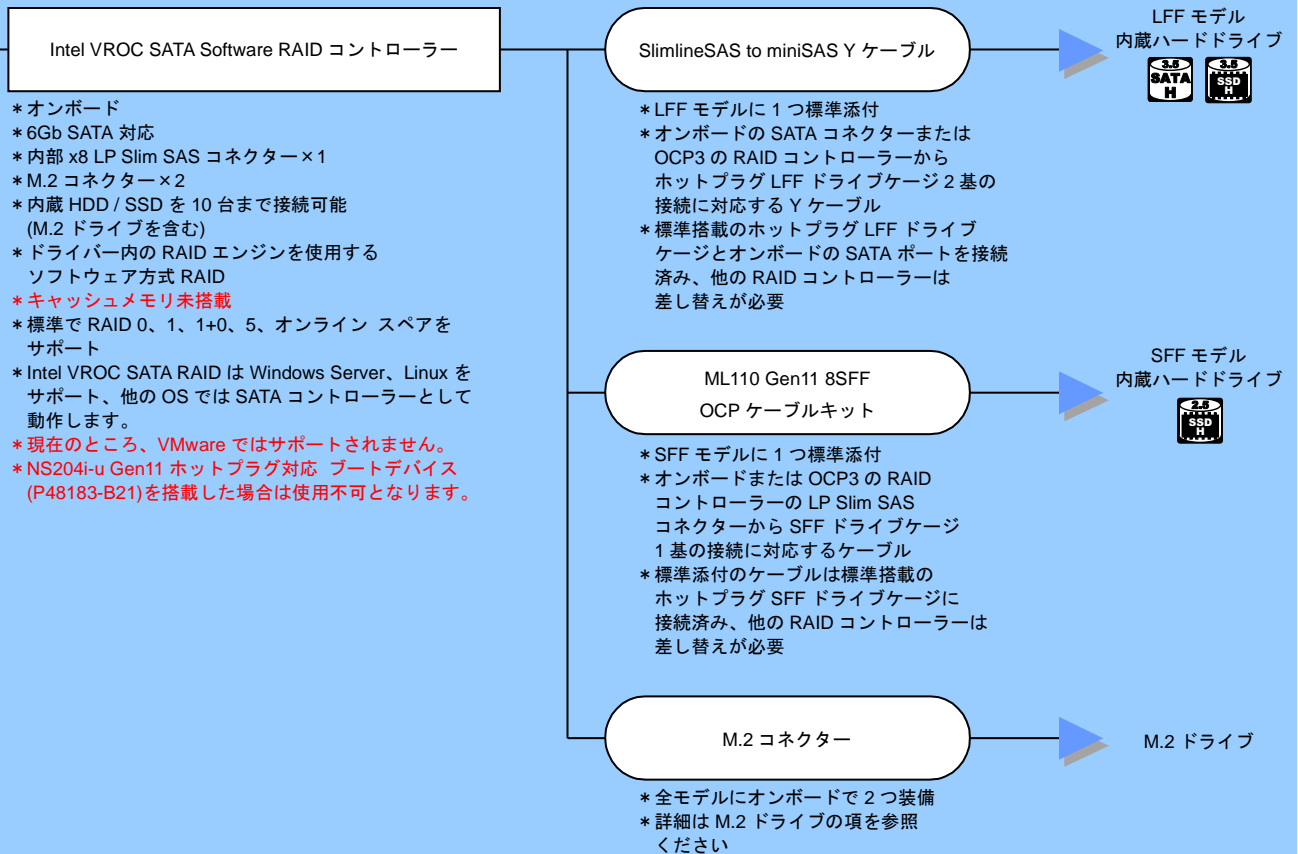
Intel VROC SATA Software RAID コントローラー

＊オンボード
＊6Gb SATA 対応
＊内部 x8 LP Slim SAS コネクター×1
＊M.2 コネクター×2
＊内蔵 HDD / SSD を 10 台まで接続可能 (M.2 ドライブを含む)
＊ドライバー内の RAID エンジンを使用する ソフトウェア方式 RAID
＊キャッシュメモリ未搭載
＊標準で RAID 0、1、1+0、5、オンライン スペアを サポート
＊Intel VROC SATA RAID は Windows Server、Linux を サポート、他の OS では SATA コントローラーとして 動作します。
＊現在のところ、VMware ではサポートされません。
＊NS204i-u Gen11 ホットプラグ対応 ブートデバイス (P48183-B21)を搭載した場合は使用不可となります。

SlimlineSAS to miniSAS Y ケーブル

＊LFF モデルに 1 つ標準添付
＊オンボードの SATA コネクターまたは OCP3 の RAID コントローラーから ホットプラグ LFF ドライブケージ 2 基の 接続に対応する Y ケーブル
＊標準搭載のホットプラグ LFF ドライブ ケージとオンボードの SATA ポートを接続 済み、他の RAID コントローラーは 差し替えが必要

LFF モデル
内蔵ハードドライブ
3.5 SATA H
3.5 SSD H

ML110 Gen11 8SFF
OCP ケーブルキット

＊SFF モデルに 1 つ標準添付
＊オンボードまたは OCP3 の RAID コントローラーの LP Slim SAS コネクターから SFF ドライブケージ 1 基の接続に対応するケーブル
＊標準添付のケーブルは標準搭載の ホットプラグ SFF ドライブケージに 接続済み、他の RAID コントローラーは 差し替えが必要

SFF モデル
内蔵ハードドライブ
2.5 SSD H

M.2 コネクター

＊全モデルにオンボードで 2 つ装備
＊詳細は M.2 ドライブの項を参照 ください

M.2 ドライブ